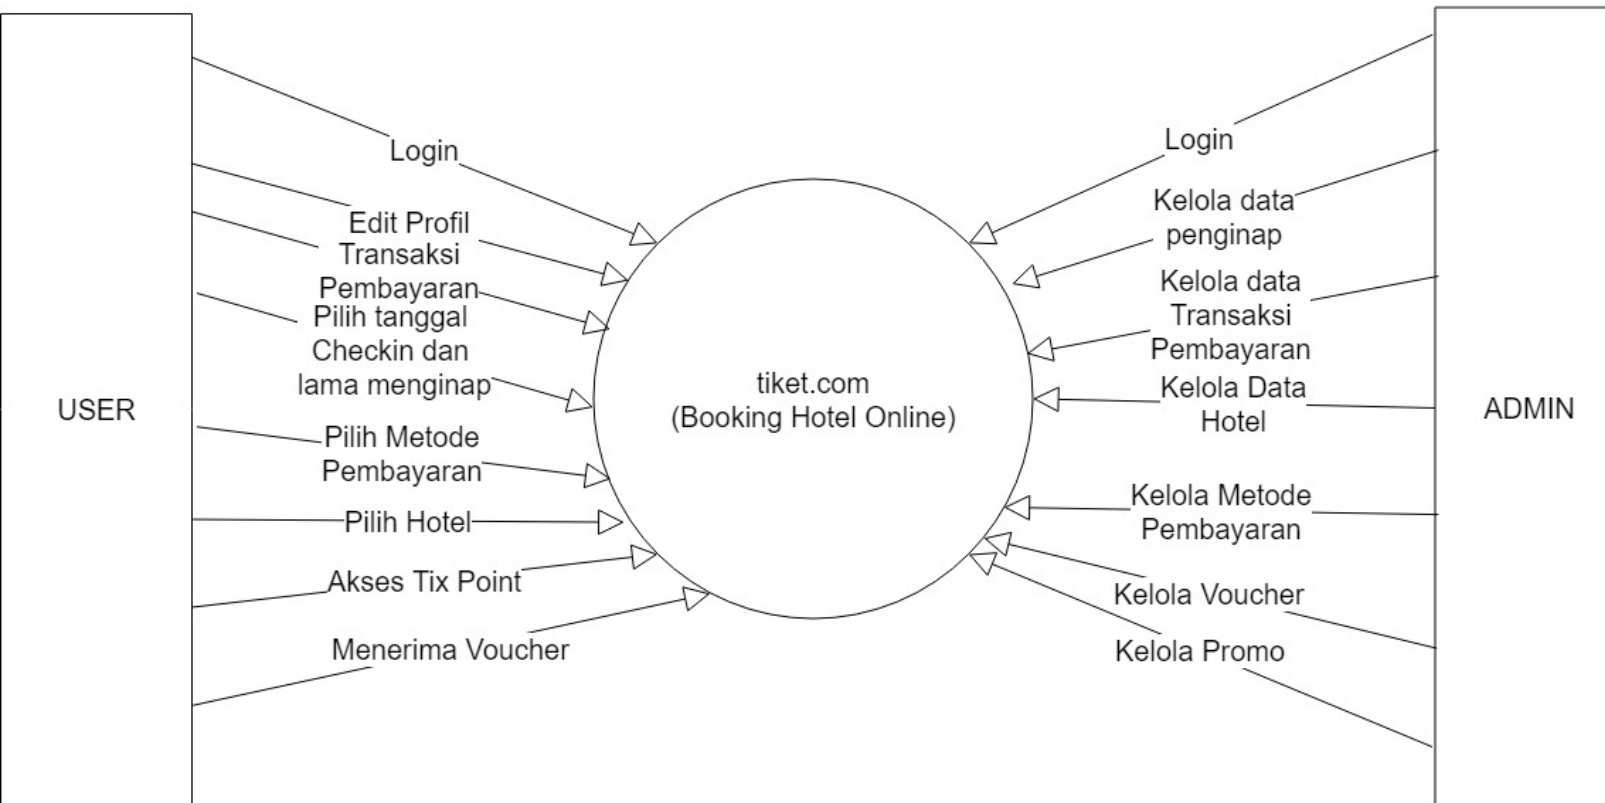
USER

Login

Edit Profil

Transaksi Pembayaran

Pilih tanggal Checkin dan lama menginap

Pilih Metode Pembayaran

Pilih Hotel

Akses Tix Point

Menerima Voucher

tiket.com
(Booking Hotel Online)

Login

Kelola data penginap

Kelola data Transaksi Pembayaran

Kelola Data Hotel

Kelola Metode Pembayaran

Kelola Voucher

Kelola Promo

ADMIN